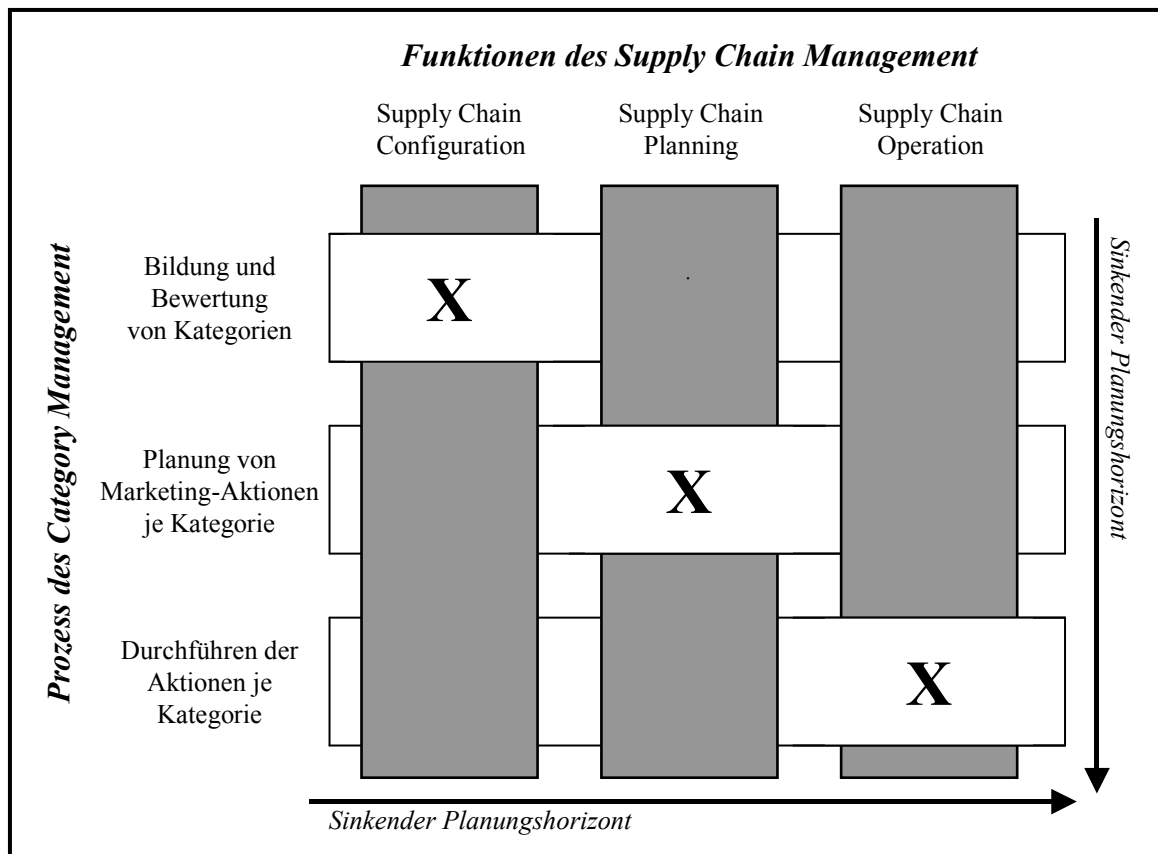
Funktionen des Supply Chain Management

Supply Chain Configuration

Supply Chain Planning

Supply Chain Operation

Prozess des Category Management

Bildung und Bewertung von Kategorien

X

Planung von Marketing-Aktionen je Kategorie

X

Durchführen der Aktionen je Kategorie

X

Sinkender Planungshorizont

Sinkender Planungshorizont